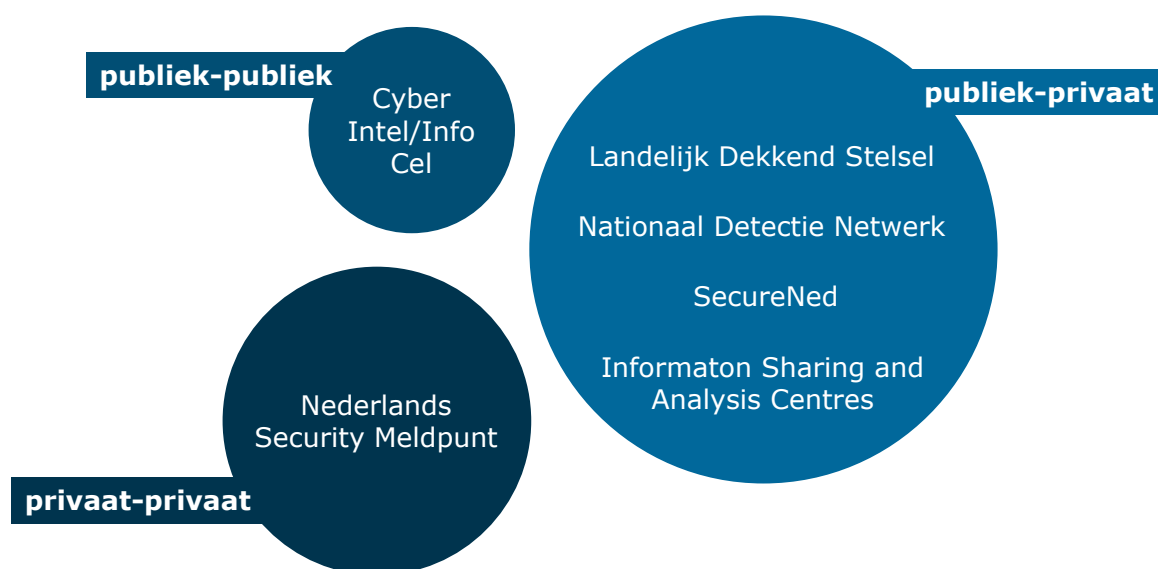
publiek-publiek

Cyber Intel/Info Cel

publiek-privaat

Landelijk Dekkend Stelsel

Nationaal Detectie Netwerk

SecureNed

Informaton Sharing and Analysis Centres

Nederlands Security Meldpunt

privaat-privaat